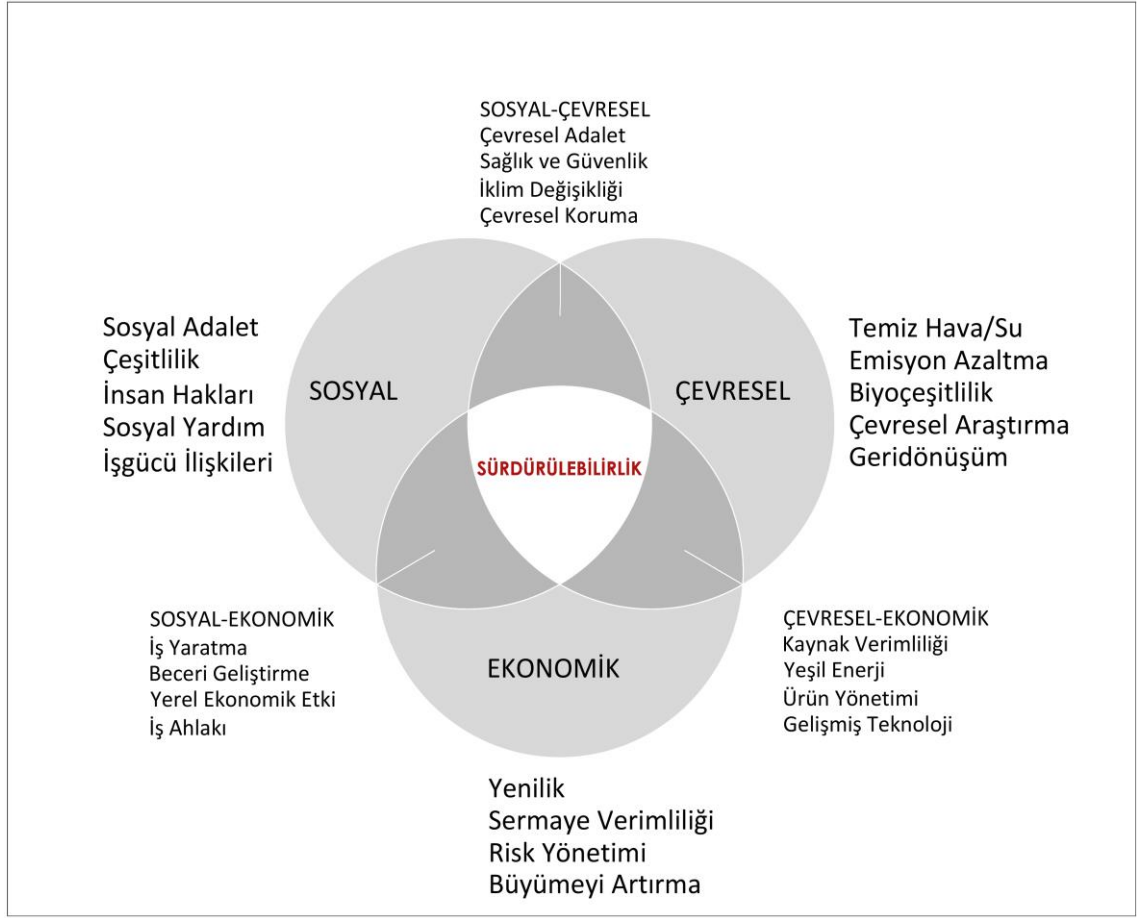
SOSYAL-ÇEVRESEL
Çevresel Adalet
Sağlık ve Güvenlik
İklim Değişikliği
Çevresel Koruma

Sosyal Adalet
Çeşitlilik
İnsan Hakları
Sosyal Yardım
İşgücü İlişkileri

SOSYAL

ÇEVRESEL

Temiz Hava/Su
Emisyon Azaltma
Biyoçeşitlilik
Çevresel Araştırma
Geridönüşüm

SÜRDÜRÜLEBİLİRLİK

SOSYAL-EKONOMİK
İş Yaratma
Beceri Geliştirme
Yerel Ekonomik Etki
İş Ahlakı

EKONOMİK

ÇEVRESEL-EKONOMİK
Kaynak Verimliliği
Yeşil Enerji
Ürün Yönetimi
Gelişmiş Teknoloji

Yenilik
Sermaye Verimliliği
Risk Yönetimi
Büyümeyi Artırma